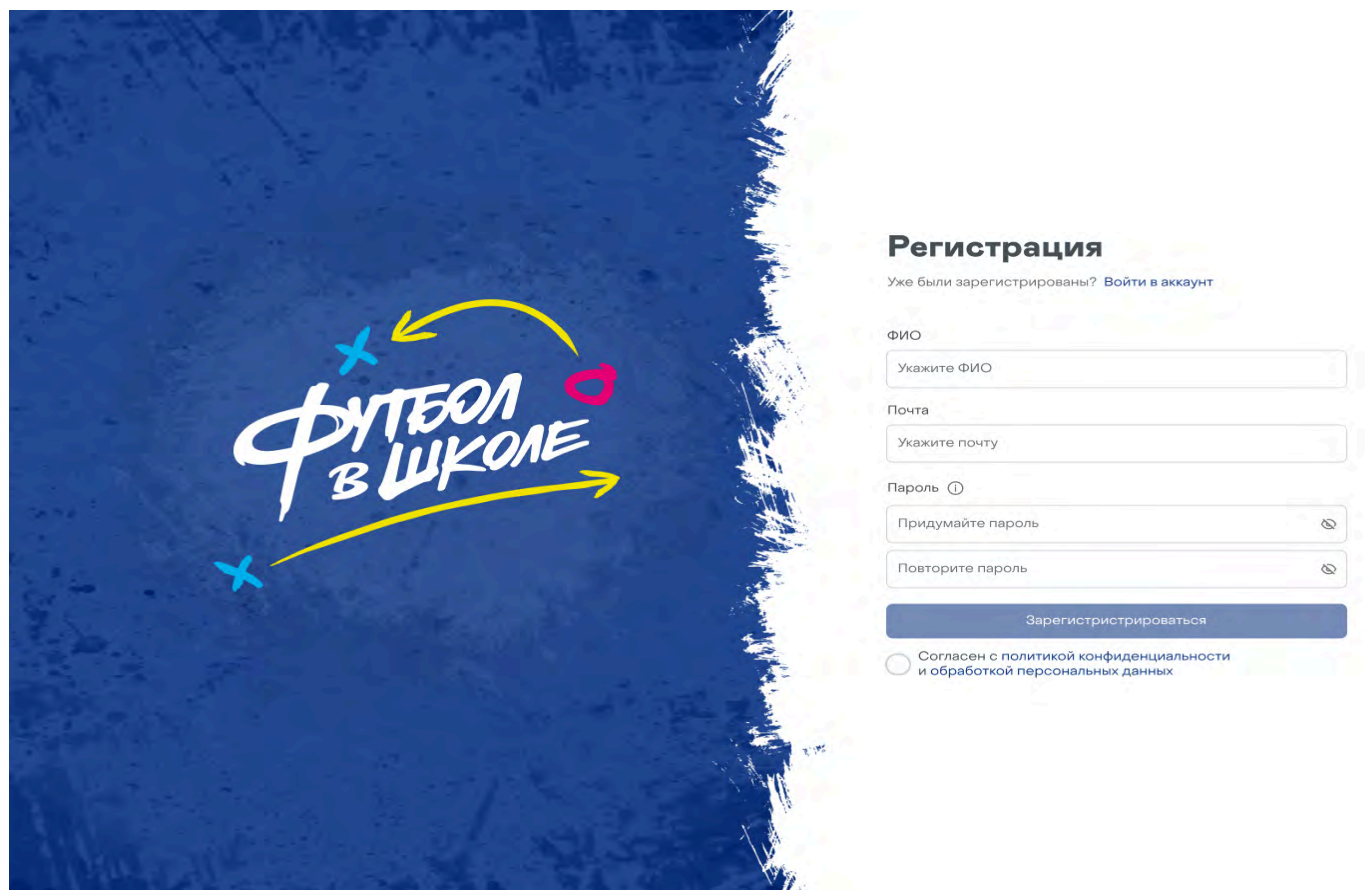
ФУТБОЛ В ШКОЛЕ

Регистрация

Уже были зарегистрированы? Войти в аккаунт

ФИО

Укажите ФИО

Почта

Укажите почту

Пароль

Придумайте пароль

Повторите пароль

Зарегистрироваться

Согласен с политикой конфиденциальности и обработкой персональных данных